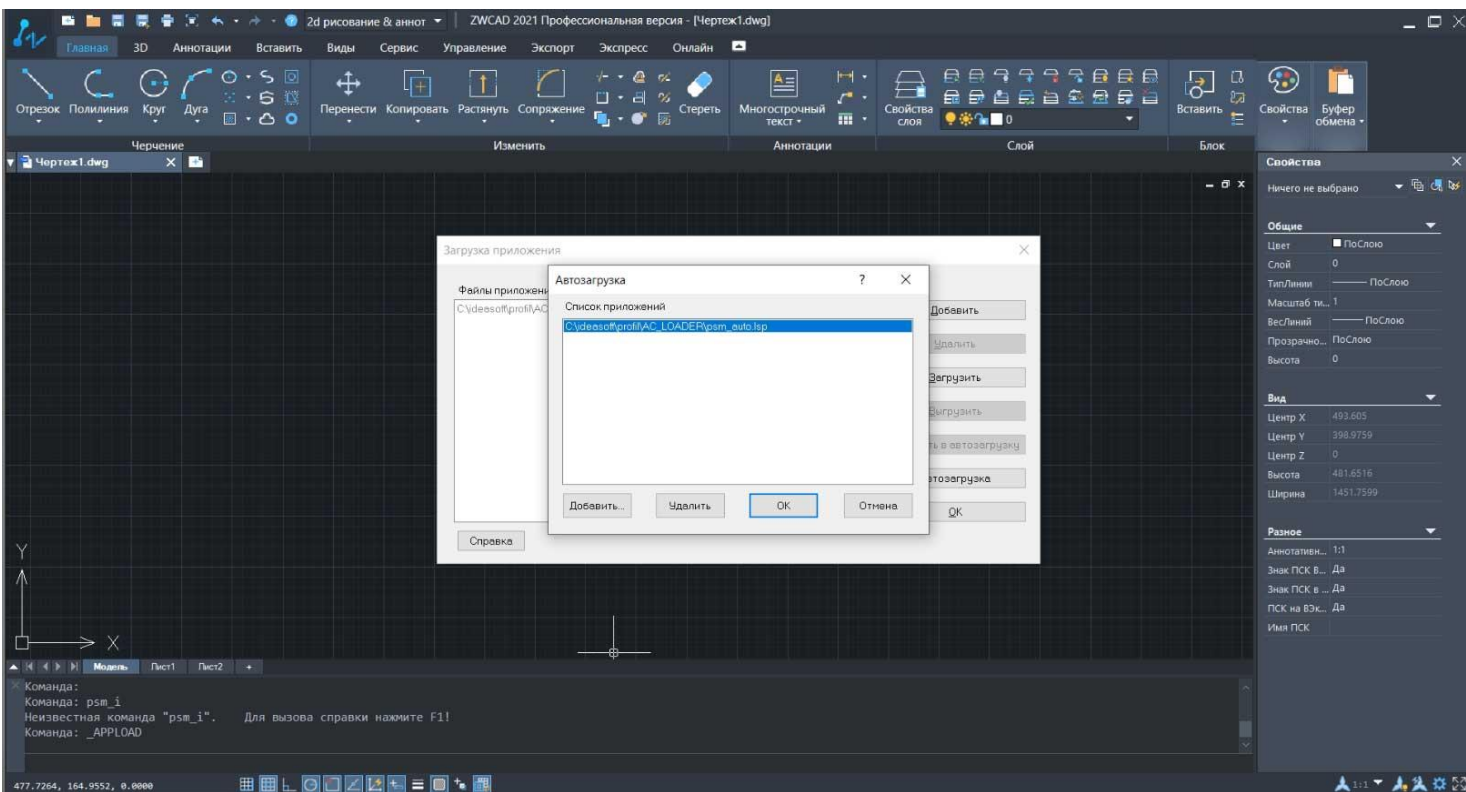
2d рисование & аннот ▾ | ZWCAD 2021 Профессиональная версия - [Чертеж1.dwg]

Главная 3D Аннотации Вставить Виды Сервис Управление Экспорт Экспресс Онлайн

Отрезок Полилиния Круг Дуга
Черчение
Перенести Копировать Растянуть Сопряжение Стереть
Изменить
Многострочный текст
Аннотации
Свойства слоя
0
Слой
Вставить
Блок
Свойства
Буфер обмена

Чертеж1.dwg

Свойства
Ничего не выбрано
Общие
Цвет ПоСлою
Слой 0
ТипЛинии ПоСлою
Масштаб ти... 1
ВесЛиний ПоСлою
Прозрачно... ПоСлою
Высота 0
Вид
Центр X 493.605
Центр Y 398.9759
Центр Z 0
Высота 481.6516
Ширина 1451.7599
Разное
Аннотативн... 1:1
Знак ПСК В... Да
Знак ПСК в ... Да
ПСК на ВЭк... Да
Имя ПСК

Загрузка приложения
Файлы приложени
C:\ideasoft\profi\AC
Добавить
Удалить
Загрузить
Выгрузить
ть в автозагрузку
втозагрузка
OK
Справка

Автозагрузка ? X
Список приложений
C:\ideasoft\profi\AC_LOADER\psm_auto.lsp
Добавить... Удалить OK Отмена

Y
X

Модель Лист1 Лист2 +

Команда:
Команда: psm_i
Неизвестная команда "psm_i". Для вызова справки нажмите F1!
Команда: _APPLOAD

477.7264, 164.9552, 0.0000
1:1